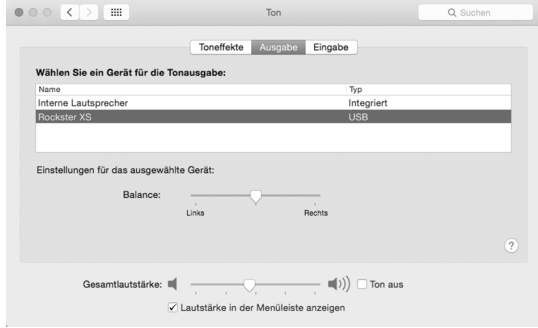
Ton

Suchen

Toneffekte Ausgabe Eingabe

Wählen Sie ein Gerät für die Tonausgabe:

| Name | Typ |
|---|---|
| Interne Lautsprecher | Integriert |
| Rockster XS | USB |

Einstellungen für das ausgewählte Gerät:

Balance:

Links Rechts

?

Gesamtlautstärke: Ton aus

Lautstärke in der Menüleiste anzeigen